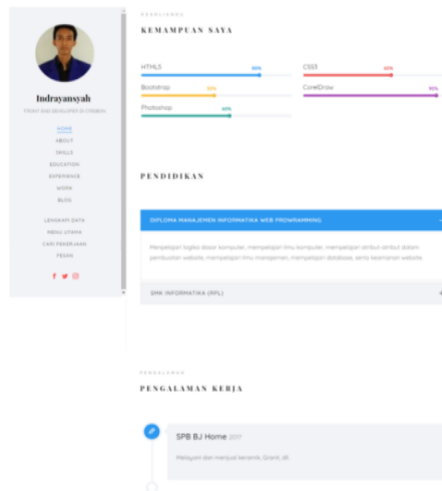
Indrayansyah
FRONT END DEVELOPER DI CIREBON

HOME
ABOUT
SKILLS
EDUCATION
EXPERIENCE
WORK
BLOG

LENGKAPI DATA
MENU UTAMA
CARI PEKERJAAN
PESAN

KEAHLIANKU
KEMAMPUAN SAYA

HTML5 80%
CSS3 50%
Bootstrap 50%
CorelDraw 90%
Photoshop 60%

PENDIDIKAN

DIPLOMA MANAJEMEN INFORMATIKA WEB PROGRAMMING
Mempelajari logika dasar komputer, mempelajari ilmu komputer, mempelajari atribut-atribut dalam pembuatan website, mempelajari ilmu manajemen, mempelajari database, serta keamanan website.

SMK INFORMATIKA (RPL)

PENGALAMAN
PENGALAMAN KERJA

SPB BJ Home 2017
Melayani dan menjual keramik, Granit, dll.